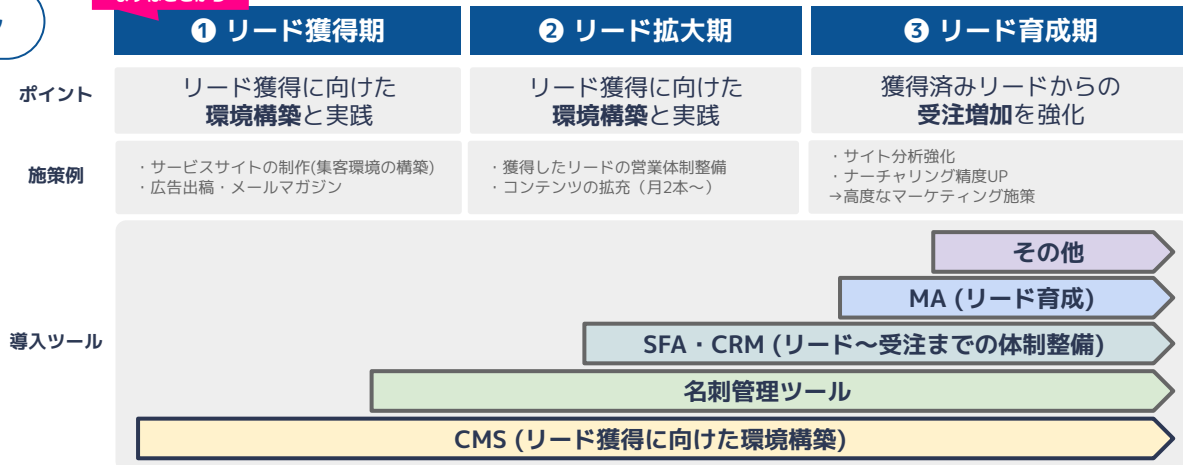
❶ リード獲得期

❷ リード拡大期

❸ リード育成期

ポイント

リード獲得に向けた
環境構築と実践

リード獲得に向けた
環境構築と実践

獲得済みリードからの
受注増加を強化

施策例

・サービスサイトの制作(集客環境の構築)
・広告出稿・メールマガジン

・獲得したリードの営業体制整備
・コンテンツの拡充（月2本～）

・サイト分析強化
・ナーチャリング精度UP
→高度なマーケティング施策

導入ツール

その他

MA (リード育成)

SFA・CRM (リード～受注までの体制整備)

名刺管理ツール

CMS (リード獲得に向けた環境構築)